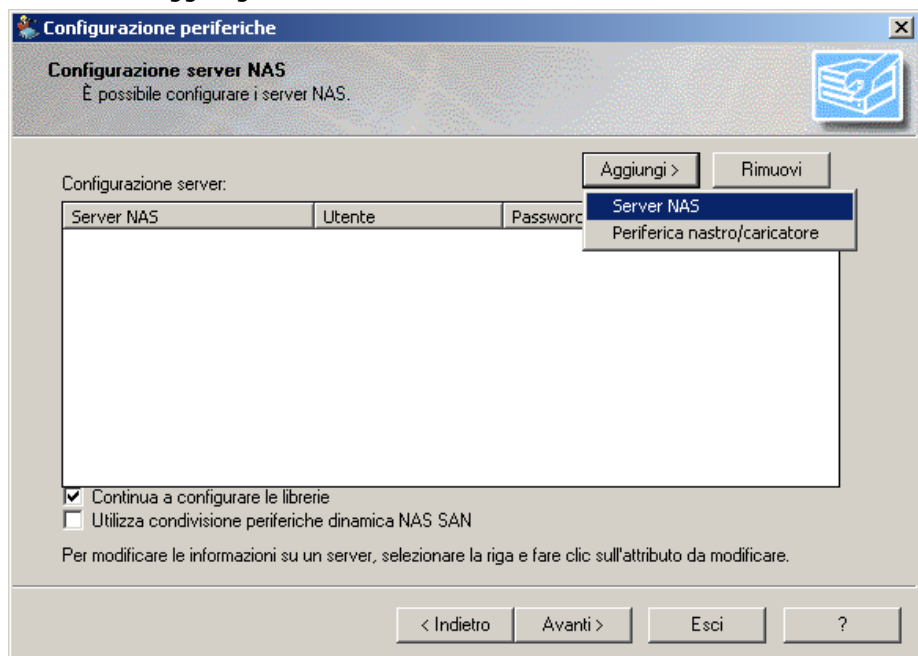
Configurazione periferiche

Configurazione server NAS
È possibile configurare i server NAS.

Aggiungi >
Rimuovi

Configurazione server:

| Server NAS | Utente | Passworc |
|---|---|---|

Server NAS
Periferica nastro/caricatore

Continua a configurare le librerie
Utilizza condivisione periferiche dinamica NAS SAN

Per modificare le informazioni su un server, selezionare la riga e fare clic sull'attributo da modificare.

< Indietro
Avanti >
Esci
?